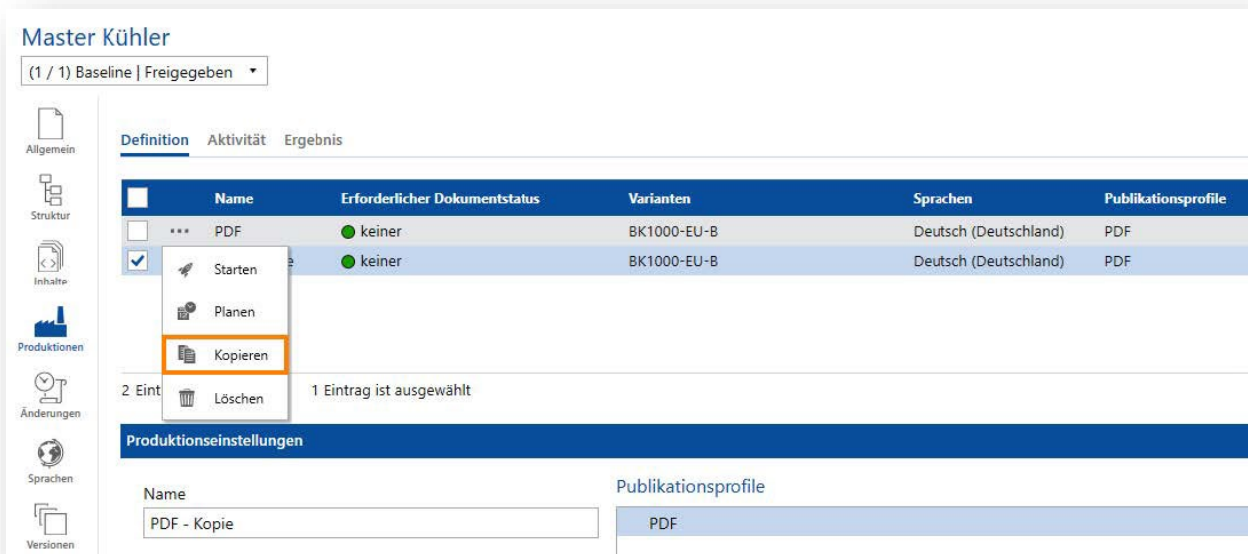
Master Kühler

(1 / 1) Baseline | Freigegeben ▾

Allgemein

Struktur

Inhalte

Produktionen

Änderungen

Sprachen

Versionen

Definition Aktivität Ergebnis

| | | Name | Erforderlicher Dokumentstatus | Varianten | Sprachen | Publikationsprofile |
|---|---|---|---|---|---|---|
| | ... | PDF | keiner | BK1000-EU-B | Deutsch (Deutschland) | PDF |
| ✓ | | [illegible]e | keiner | BK1000-EU-B | Deutsch (Deutschland) | PDF |

Starten

Planen

Kopieren

Löschen

2 Eint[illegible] 1 Eintrag ist ausgewählt

Produktionseinstellungen

Name

PDF - Kopie

Publikationsprofile

PDF